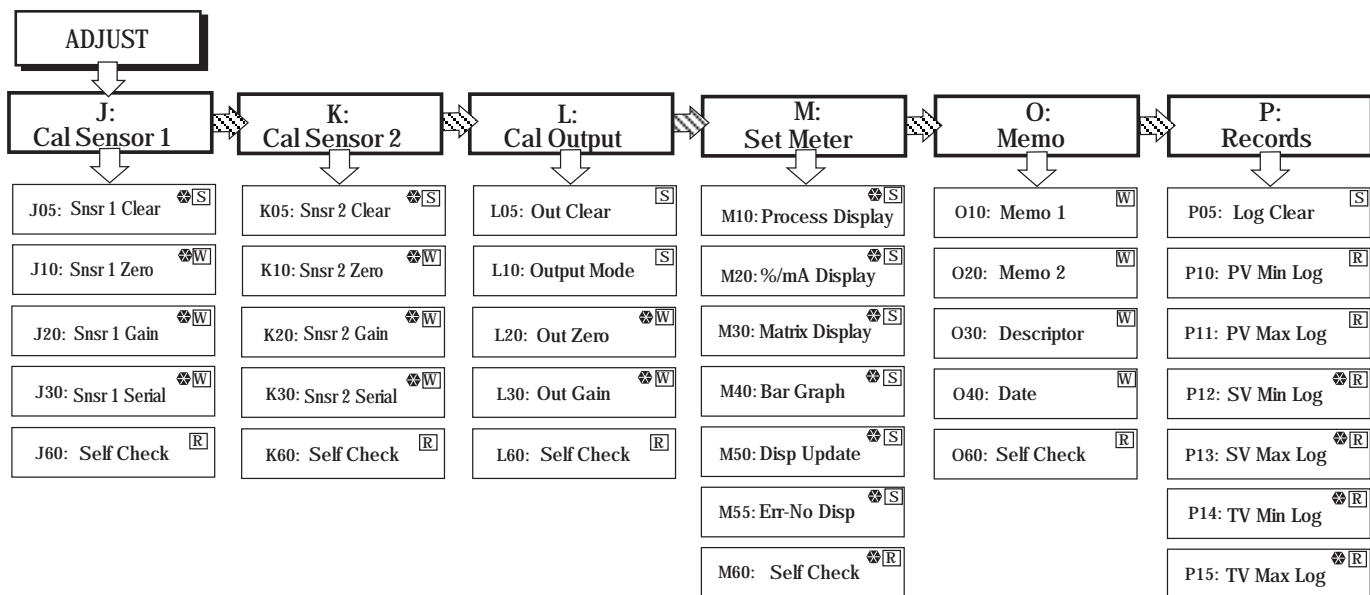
ADJUST

J:
Cal Sensor 1

J05: Snsr 1 Clear S
J10: Snsr 1 Zero W
J20: Snsr 1 Gain W
J30: Snsr 1 Serial W
J60: Self Check R

K:
Cal Sensor 2

K05: Snsr 2 Clear S
K10: Snsr 2 Zero W
K20: Snsr 2 Gain W
K30: Snsr 2 Serial W
K60: Self Check R

L:
Cal Output

L05: Out Clear S
L10: Output Mode S
L20: Out Zero W
L30: Out Gain W
L60: Self Check R

M:
Set Meter

M10: Process Display S
M20: %/mA Display S
M30: Matrix Display S
M40: Bar Graph S
M50: Disp Update S
M55: Err-No Disp S
M60: Self Check R

O:
Memo

O10: Memo 1 W
O20: Memo 2 W
O30: Descriptor W
O40: Date W
O60: Self Check R

P:
Records

P05: Log Clear S
P10: PV Min Log R
P11: PV Max Log R
P12: SV Min Log R
P13: SV Max Log R
P14: TV Min Log R
P15: TV Max Log R